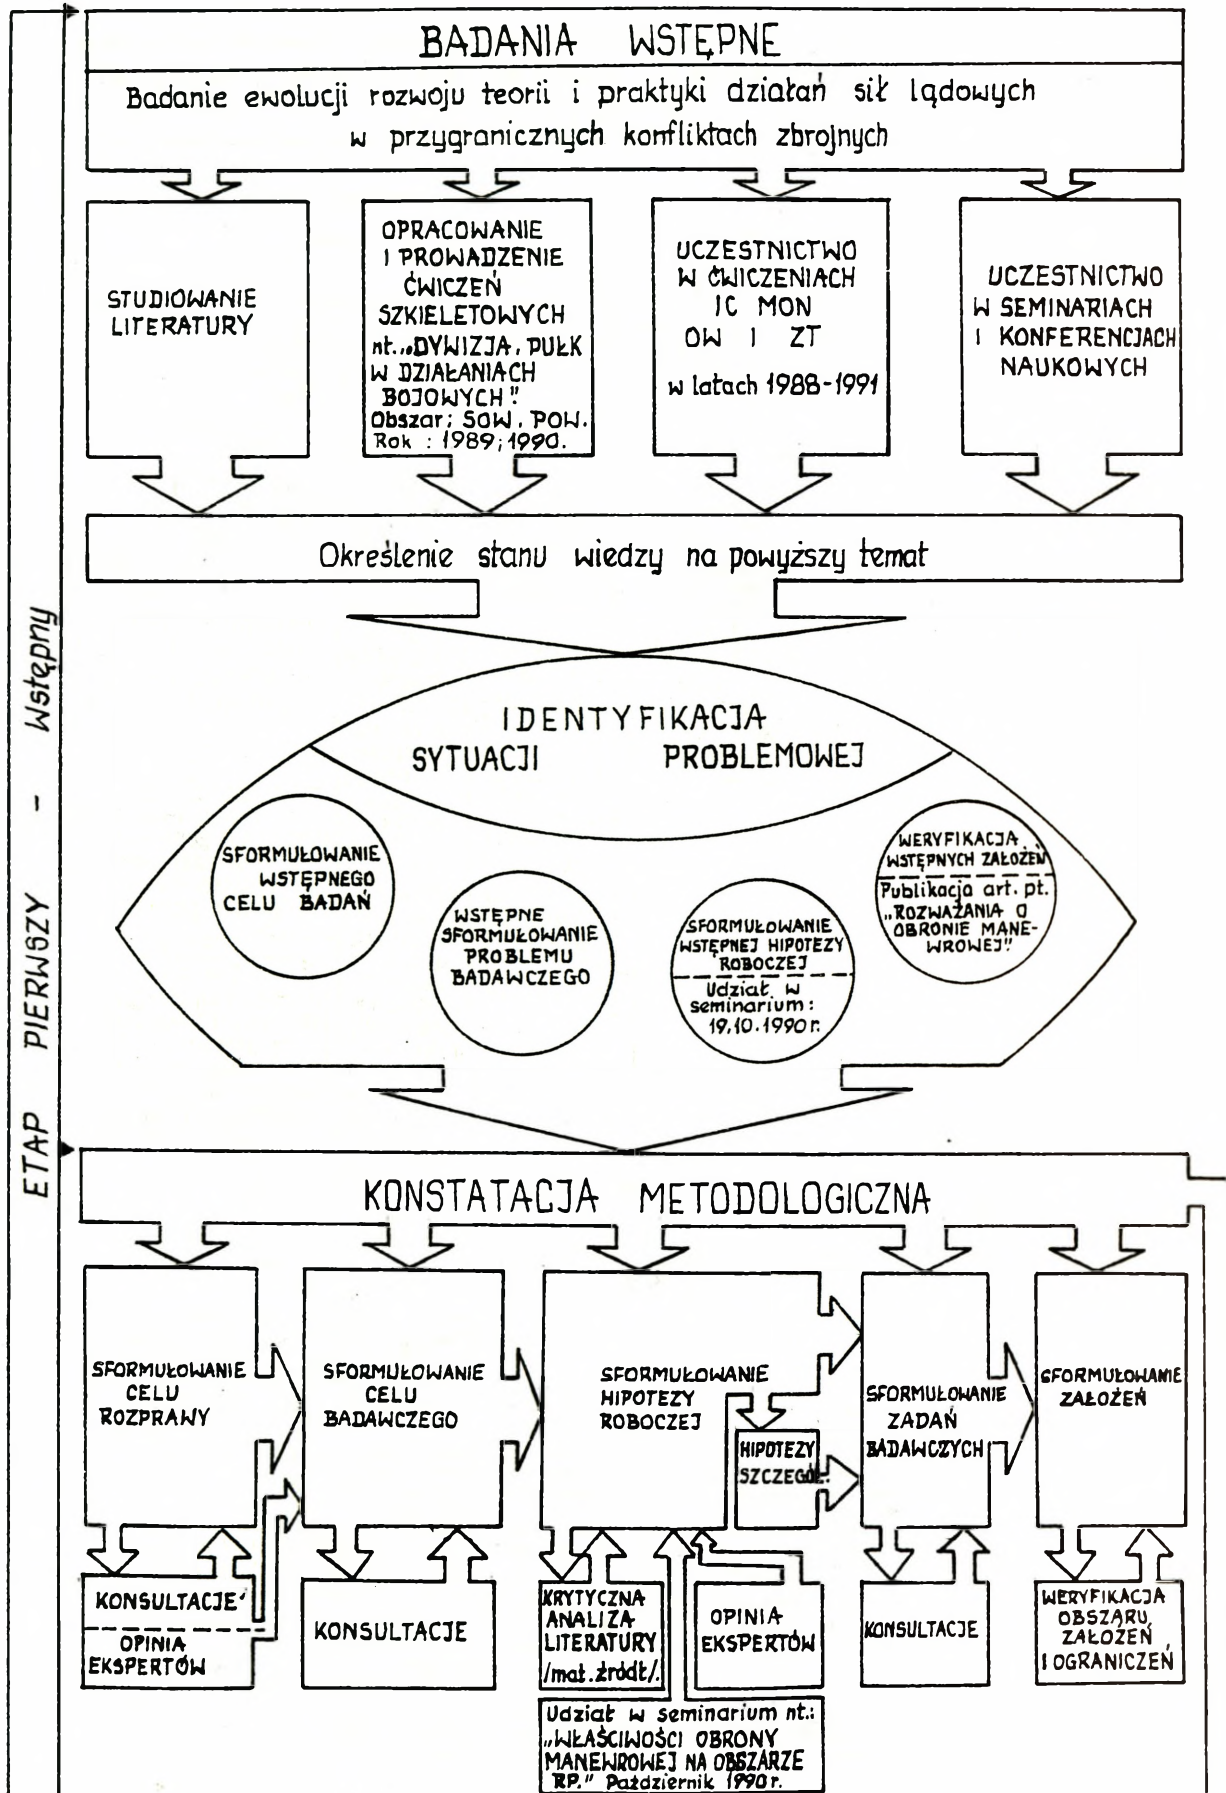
BADANIA WSTĘPNE

Badanie ewolucji rozwoju teorii i praktyki działań sił lądowych w przygranicznych konfliktach zbrojnych

STUDIOWANIE LITERATURY

OPRACOWANIE I PROWADZENIE ĆWICZEŃ SZKIELETOWYCH nt. „DYWIZJA, PUŁK W DZIAŁANIACH BOJOWYCH." Obszar; SOW. POW. Rok : 1989; 1990.

UCZESTNICTWO W ĆWICZENIACH IC MON OW I ZT w latach 1988-1991

UCZESTNICTWO W SEMINARIACH I KONFERENCJACH NAUKOWYCH

Określenie stanu wiedzy na powyższy temat

IDENTYFIKACJA SYTUACJI PROBLEMOWEJ

SFORMUŁOWANIE WSTĘPNEGO CELU BADAŃ

WSTĘPNE SFORMUŁOWANIE PROBLEMU BADAWCZEGO

SFORMUŁOWANIE WSTĘPNEJ HIPOTEZY ROBOCZEJ

Udział w seminarium: 19.10.1990 r.

WERYFIKACJA WSTĘPNYCH ZAŁOŻEŃ

Publikacja art. pt. „ROZWAŻANIA O OBRONIE MANEWROWEJ"

ETAP PIERWSZY - Wstępny

KONSTATACJA METODOLOGICZNA

SFORMUŁOWANIE CELU ROZPRAWY

SFORMUŁOWANIE CELU BADAWCZEGO

SFORMUŁOWANIE HIPOTEZY ROBOCZEJ

HIPOTEZY SZCZEGÓŁ.

SFORMUŁOWANIE ZADAŃ BADAWCZYCH

SFORMUŁOWANIE ZAŁOŻEŃ

KONSULTACJE

OPINIA EKSPERTÓW

KONSULTACJE

KRYTYCZNA ANALIZA LITERATURY /mat. źródł./

OPINIA EKSPERTÓW

KONSULTACJE

WERYFIKACJA OBSZARU, ZAŁOŻEŃ I OGRANICZEŃ

Udział w seminarium nt.: „WŁAŚCIWOŚCI OBRONY MANEWROWEJ NA OBSZARZE RP." Październik 1990 r.